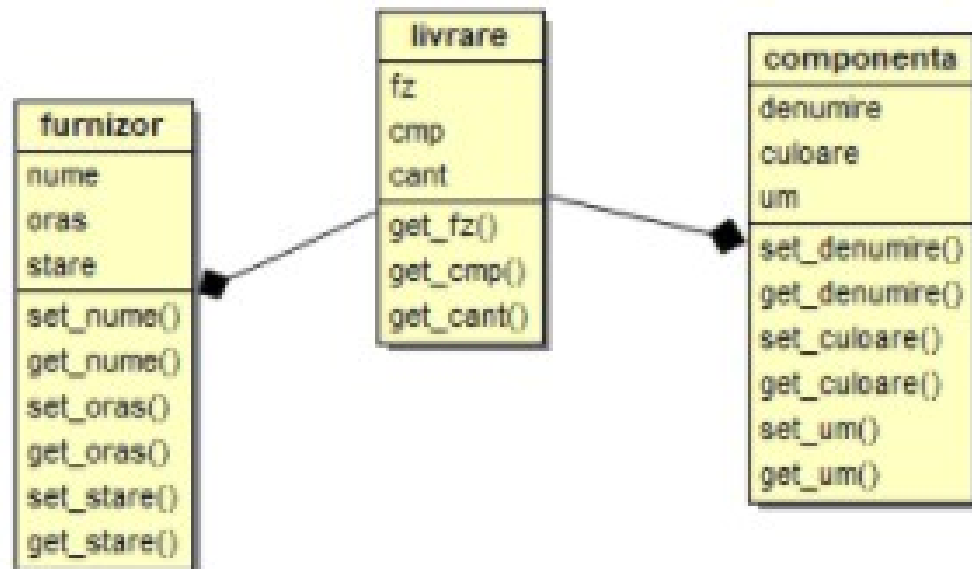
furnizor
nume
oras
stare
set_nume()
get_nume()
set_oras()
get_oras()
set_stare()
get_stare()

livrare
fz
cmp
cant
get_fz()
get_cmp()
get_cant()

componenta
denumire
culoare
um
set_denumire()
get_denumire()
set_culoare()
get_culoare()
set_um()
get_um()